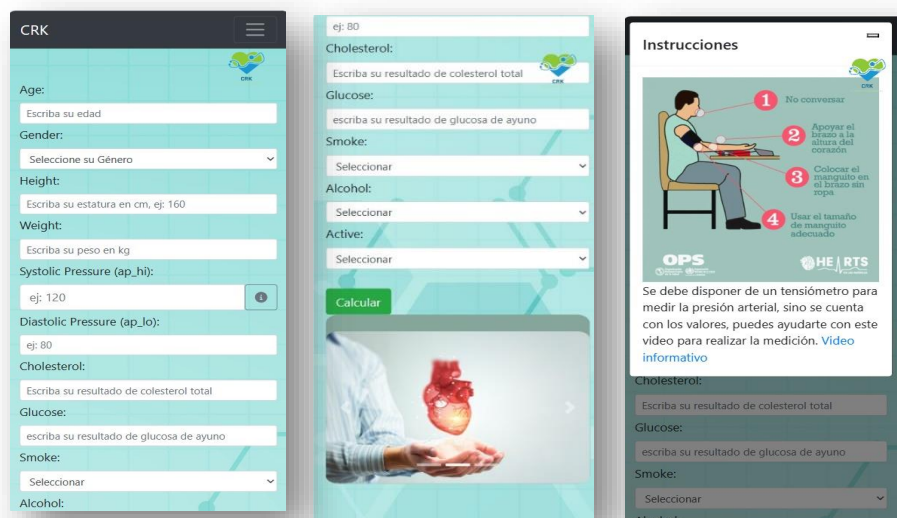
CRK

CRK

Age:

Escriba su edad

Gender:

Seleccione su Género

Height:

Escriba su estatura en cm, ej: 160

Weight:

Escriba su peso en kg

Systolic Pressure (ap_hi):

ej: 120

Diastolic Pressure (ap_lo):

ej: 80

Cholesterol:

Escriba su resultado de colesterol total

Glucose:

escriba su resultado de glucosa de ayuno

Smoke:

Seleccionar

Alcohol:

ej: 80

Cholesterol:

CRK

Escriba su resultado de colesterol total

Glucose:

escriba su resultado de glucosa de ayuno

Smoke:

Seleccionar

Alcohol:

Seleccionar

Active:

Seleccionar

Calcular

Instrucciones

CRK

1 No conversar

2 Apoyar el brazo a la altura del corazón

3 Colocar el manguito en el brazo sin ropa

4 Usar el tamaño de manguito adecuado

OPS

HEARTS

Se debe disponer de un tensiómetro para medir la presión arterial, sino se cuenta con los valores, puedes ayudarte con este video para realizar la medición. Video informativo

Cholesterol:

Escriba su resultado de colesterol total

Glucose:

escriba su resultado de glucosa de ayuno

Smoke:

Seleccionar